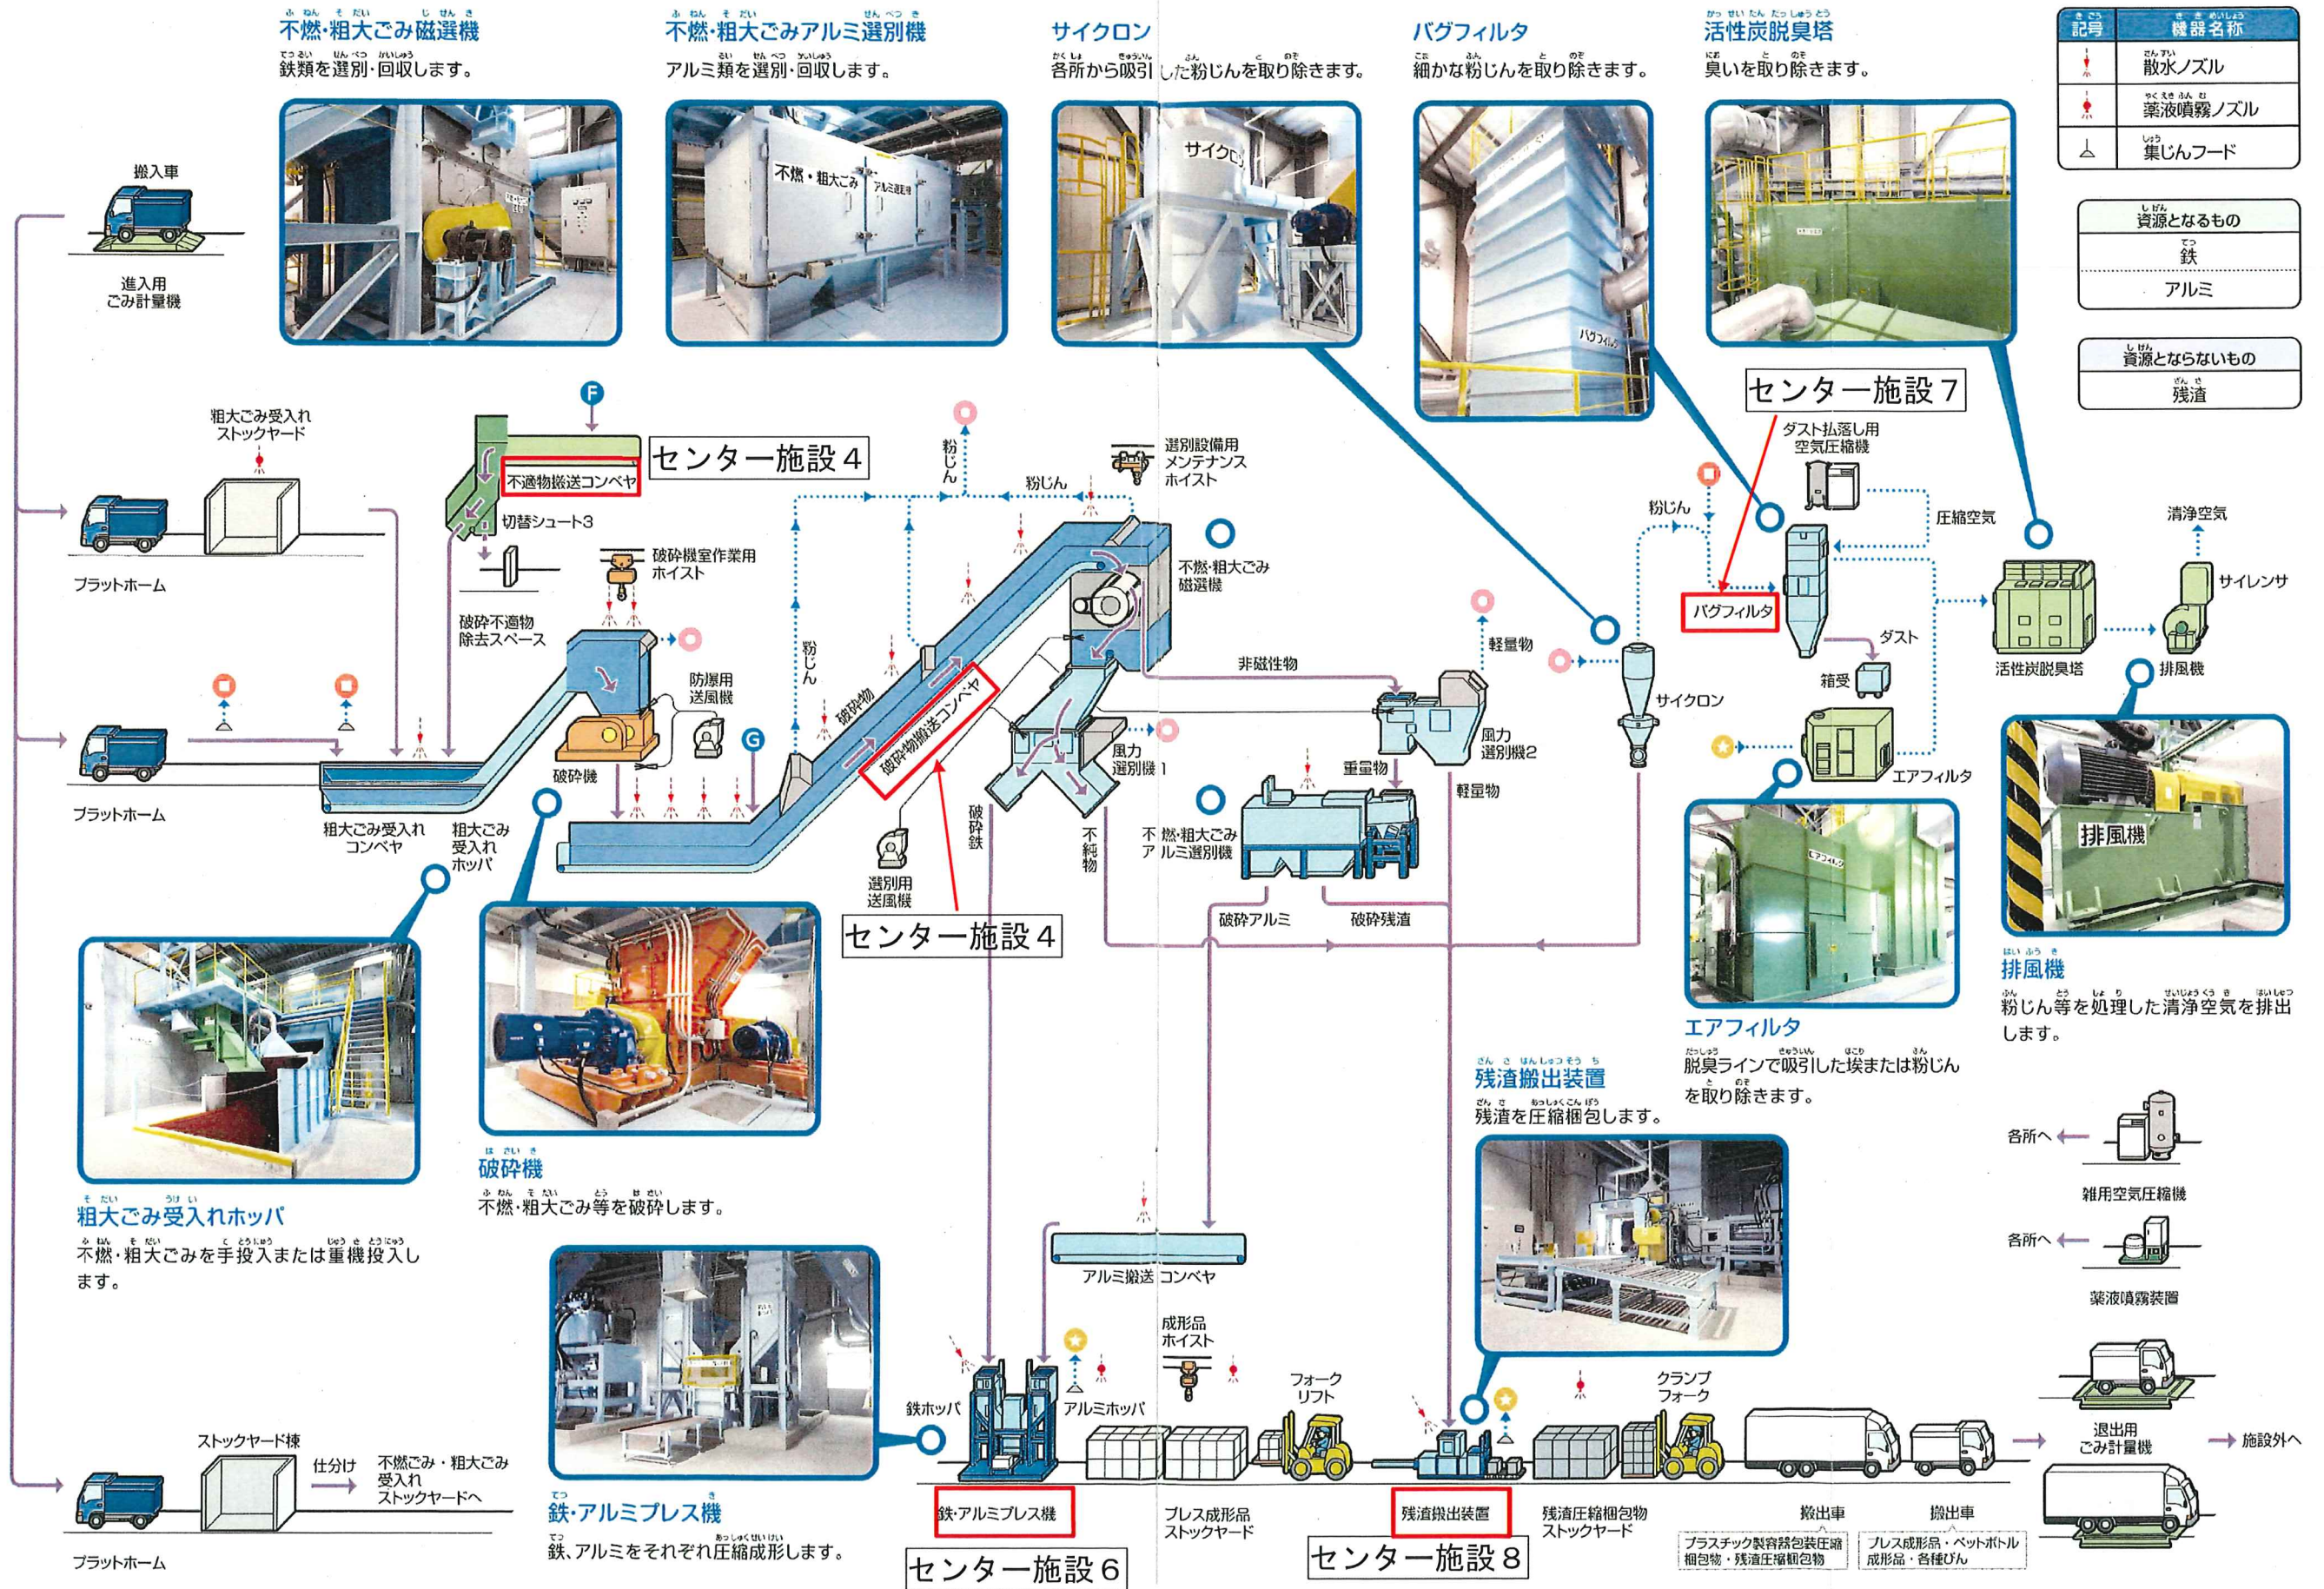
不燃・粗大ごみ磁選機
鉄類を選別・回収します。

不燃・粗大ごみアルミ選別機
アルミ類を選別・回収します。

サイクロン
各所から吸引した粉じんを取り除きます。

バグフィルタ
細かな粉じんを取り除きます。

活性炭脱臭塔
臭いを取り除きます。

| 記号 | 機器名称 |
|---|---|
| | 散水ノズル |
| | 薬液噴霧ノズル |
| | 集じんフード |

資源となるもの
鉄
アルミ

資源とならないもの
残渣

搬入車
進入用ごみ計量機

粗大ごみ受入れストックヤード
プラットホーム
プラットホーム
不適物搬送コンベヤ
センター施設４
切替シュート3
破砕不適物除去スペース
破砕機室作業用ホイスト
防爆用送風機
破砕機
粗大ごみ受入れコンベヤ
粗大ごみ受入れホッパ
粉じん
粉じん
粉じん
破砕物
破砕物搬送コンベヤ
選別設備用メンテナンスホイスト
不燃・粗大ごみ磁選機
非磁性物
風力選別機１
風力選別機2
軽量物
重量物
軽量物
不燃・粗大ごみアルミ選別機
破砕鉄
不純物
選別用送風機
センター施設４
破砕アルミ
破砕残渣
サイクロン
粉じん
バグフィルタ
センター施設７
ダスト払落し用空気圧縮機
圧縮空気
ダスト
箱受
エアフィルタ
活性炭脱臭塔
清浄空気
サイレンサ
排風機

粗大ごみ受入れホッパ
不燃・粗大ごみを手投入または重機投入します。

破砕機
不燃・粗大ごみ等を破砕します。

エアフィルタ
脱臭ラインで吸引した埃または粉じんを取り除きます。

排風機
粉じん等を処理した清浄空気を排出します。

残渣搬出装置
残渣を圧縮梱包します。

各所へ
雑用空気圧縮機
各所へ
薬液噴霧装置

アルミ搬送コンベヤ
成形品ホイスト
鉄ホッパ
アルミホッパ
フォークリフト
クランプフォーク
ストックヤード棟
仕分け
不燃ごみ・粗大ごみ受入れストックヤードへ
プラットホーム
鉄・アルミプレス機
プレス成形品ストックヤード
残渣搬出装置
残渣圧縮梱包物ストックヤード
搬出車
プラスチック製容器包装圧縮梱包物・残渣圧縮梱包物
搬出車
プレス成形品・ペットボトル成形品・各種びん
退出用ごみ計量機
施設外へ
センター施設６
センター施設８

鉄・アルミプレス機
鉄、アルミをそれぞれ圧縮成形します。